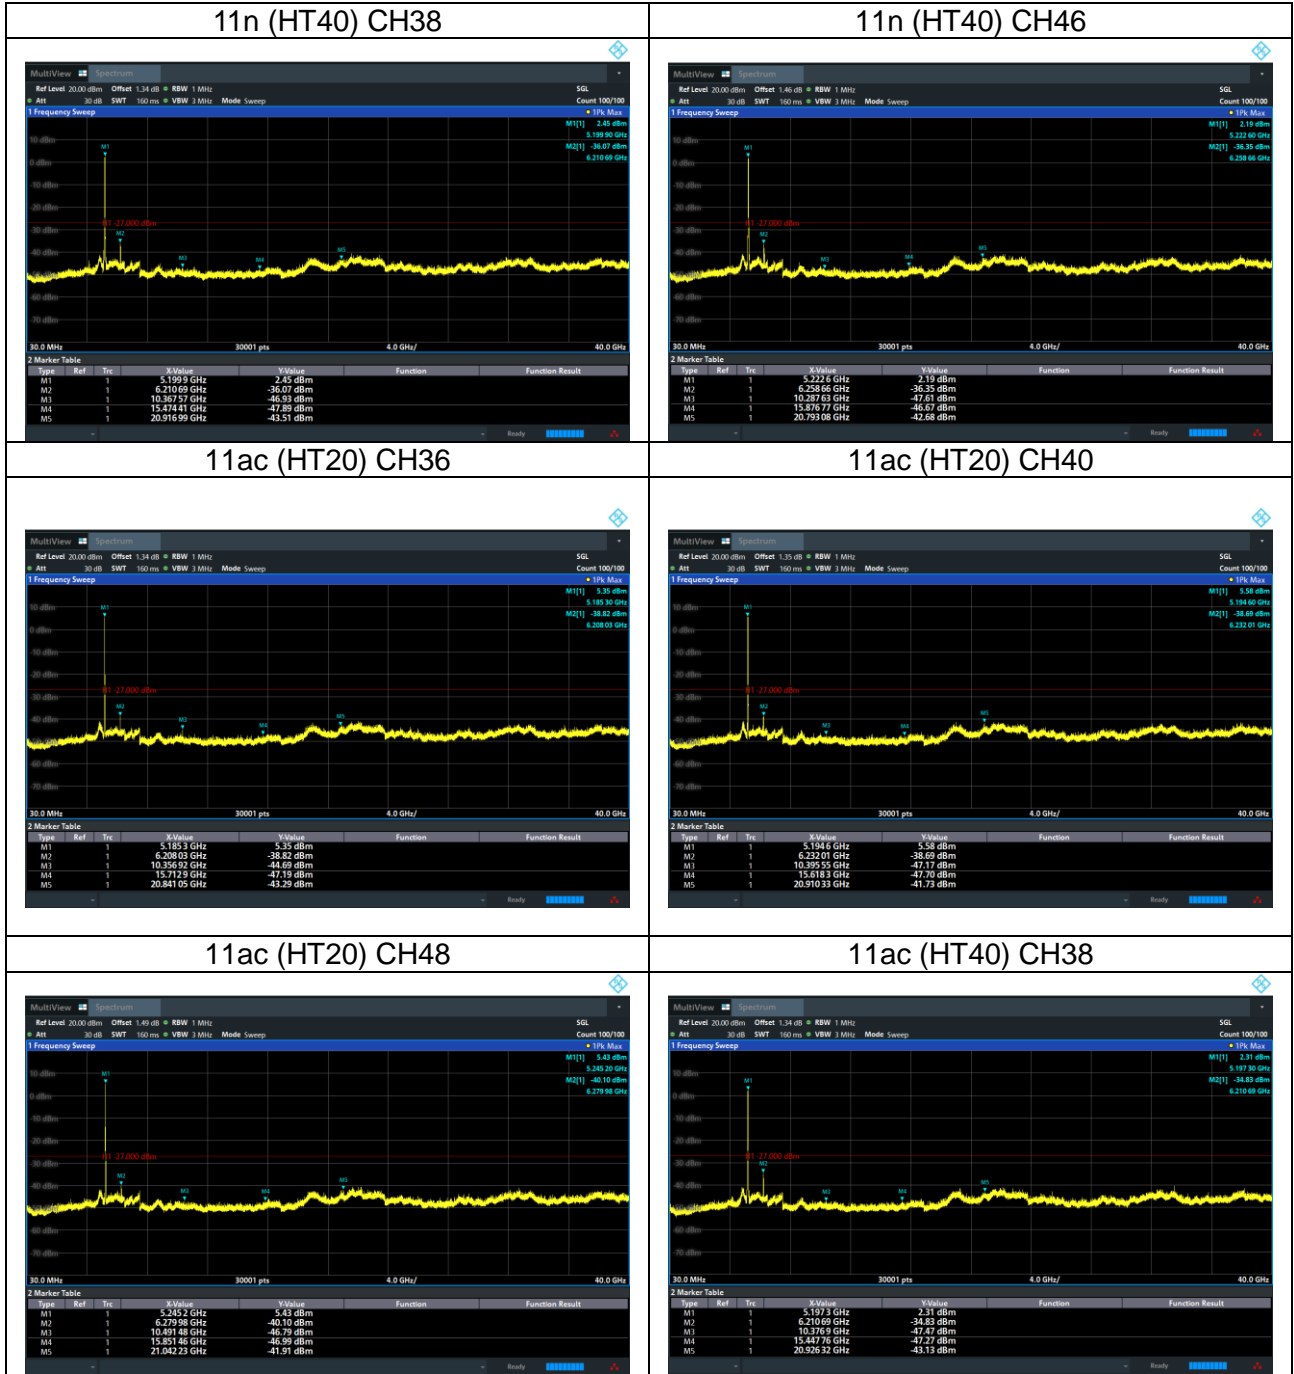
| 11n (HT40) CH38 | 11n (HT40) CH46 |
|---|---|
| MultiView Spectrum<br>Ref Level 20.00 dBm Offset 1.34 dB RBW 1 MHz SGL<br>Att 30 dB SWT 160 ms VBW 3 MHz Mode Sweep Count 100/100<br>1 Frequency Sweep 1Pk Max<br>M1[1] 2.45 dBm 5.199 90 GHz<br>M2[1] -36.07 dBm 6.210 69 GHz<br>10 dBm 0 dBm -10 dBm -20 dBm -30 dBm -40 dBm -60 dBm -70 dBm<br>H1 -27.000 dBm<br>M1 M2 M3 M4 M5<br>30.0 MHz 30001 pts 4.0 GHz/ 40.0 GHz<br>2 Marker Table<br>Type Ref Trc X-Value Y-Value Function Function Result<br>M1 1 5.199 9 GHz 2.45 dBm<br>M2 1 6.210 69 GHz -36.07 dBm<br>M3 1 10.367 57 GHz -46.93 dBm<br>M4 1 15.474 41 GHz -47.89 dBm<br>M5 1 20.916 99 GHz -43.51 dBm<br>Ready | MultiView Spectrum<br>Ref Level 20.00 dBm Offset 1.46 dB RBW 1 MHz SGL<br>Att 30 dB SWT 160 ms VBW 3 MHz Mode Sweep Count 100/100<br>1 Frequency Sweep 1Pk Max<br>M1[1] 2.19 dBm 5.222 60 GHz<br>M2[1] -36.35 dBm 6.258 66 GHz<br>10 dBm 0 dBm -10 dBm -20 dBm -30 dBm -40 dBm -60 dBm -70 dBm<br>H1 -27.000 dBm<br>M1 M2 M3 M4 M5<br>30.0 MHz 30001 pts 4.0 GHz/ 40.0 GHz<br>2 Marker Table<br>Type Ref Trc X-Value Y-Value Function Function Result<br>M1 1 5.222 6 GHz 2.19 dBm<br>M2 1 6.258 66 GHz -36.35 dBm<br>M3 1 10.287 63 GHz -47.61 dBm<br>M4 1 15.876 77 GHz -46.67 dBm<br>M5 1 20.793 08 GHz -42.68 dBm<br>Ready |
| 11ac (HT20) CH36 | 11ac (HT20) CH40 |
| MultiView Spectrum<br>Ref Level 20.00 dBm Offset 1.34 dB RBW 1 MHz SGL<br>Att 30 dB SWT 160 ms VBW 3 MHz Mode Sweep Count 100/100<br>1 Frequency Sweep 1Pk Max<br>M1[1] 5.35 dBm 5.185 30 GHz<br>M2[1] -38.82 dBm 6.208 03 GHz<br>10 dBm 0 dBm -10 dBm -20 dBm -30 dBm -40 dBm -60 dBm -70 dBm<br>H1 -27.000 dBm<br>M1 M2 M3 M4 M5<br>30.0 MHz 30001 pts 4.0 GHz/ 40.0 GHz<br>2 Marker Table<br>Type Ref Trc X-Value Y-Value Function Function Result<br>M1 1 5.185 3 GHz 5.35 dBm<br>M2 1 6.208 03 GHz -38.82 dBm<br>M3 1 10.356 92 GHz -44.69 dBm<br>M4 1 15.712 9 GHz -47.19 dBm<br>M5 1 20.841 05 GHz -43.29 dBm<br>Ready | MultiView Spectrum<br>Ref Level 20.00 dBm Offset 1.35 dB RBW 1 MHz SGL<br>Att 30 dB SWT 160 ms VBW 3 MHz Mode Sweep Count 100/100<br>1 Frequency Sweep 1Pk Max<br>M1[1] 5.58 dBm 5.194 60 GHz<br>M2[1] -38.69 dBm 6.232 01 GHz<br>10 dBm 0 dBm -10 dBm -20 dBm -30 dBm -40 dBm -60 dBm -70 dBm<br>H1 -27.000 dBm<br>M1 M2 M3 M4 M5<br>30.0 MHz 30001 pts 4.0 GHz/ 40.0 GHz<br>2 Marker Table<br>Type Ref Trc X-Value Y-Value Function Function Result<br>M1 1 5.194 6 GHz 5.58 dBm<br>M2 1 6.232 01 GHz -38.69 dBm<br>M3 1 10.395 55 GHz -47.17 dBm<br>M4 1 15.618 3 GHz -47.70 dBm<br>M5 1 20.910 33 GHz -41.73 dBm<br>Ready |
| 11ac (HT20) CH48 | 11ac (HT40) CH38 |
| MultiView Spectrum<br>Ref Level 20.00 dBm Offset 1.49 dB RBW 1 MHz SGL<br>Att 30 dB SWT 160 ms VBW 3 MHz Mode Sweep Count 100/100<br>1 Frequency Sweep 1Pk Max<br>M1[1] 5.43 dBm 5.245 20 GHz<br>M2[1] -40.10 dBm 6.279 98 GHz<br>10 dBm 0 dBm -10 dBm -20 dBm -30 dBm -40 dBm -60 dBm -70 dBm<br>H1 -27.000 dBm<br>M1 M2 M3 M4 M5<br>30.0 MHz 30001 pts 4.0 GHz/ 40.0 GHz<br>2 Marker Table<br>Type Ref Trc X-Value Y-Value Function Function Result<br>M1 1 5.245 2 GHz 5.43 dBm<br>M2 1 6.279 98 GHz -40.10 dBm<br>M3 1 10.491 48 GHz -46.79 dBm<br>M4 1 15.851 46 GHz -46.99 dBm<br>M5 1 21.042 23 GHz -41.91 dBm<br>Ready | MultiView Spectrum<br>Ref Level 20.00 dBm Offset 1.34 dB RBW 1 MHz SGL<br>Att 30 dB SWT 160 ms VBW 3 MHz Mode Sweep Count 100/100<br>1 Frequency Sweep 1Pk Max<br>M1[1] 2.31 dBm 5.197 30 GHz<br>M2[1] -34.83 dBm 6.210 69 GHz<br>10 dBm 0 dBm -10 dBm -20 dBm -30 dBm -40 dBm -60 dBm -70 dBm<br>H1 -27.000 dBm<br>M1 M2 M3 M4 M5<br>30.0 MHz 30001 pts 4.0 GHz/ 40.0 GHz<br>2 Marker Table<br>Type Ref Trc X-Value Y-Value Function Function Result<br>M1 1 5.197 3 GHz 2.31 dBm<br>M2 1 6.210 69 GHz -34.83 dBm<br>M3 1 10.376 9 GHz -47.47 dBm<br>M4 1 15.447 76 GHz -47.27 dBm<br>M5 1 20.926 32 GHz -43.13 dBm<br>Ready |